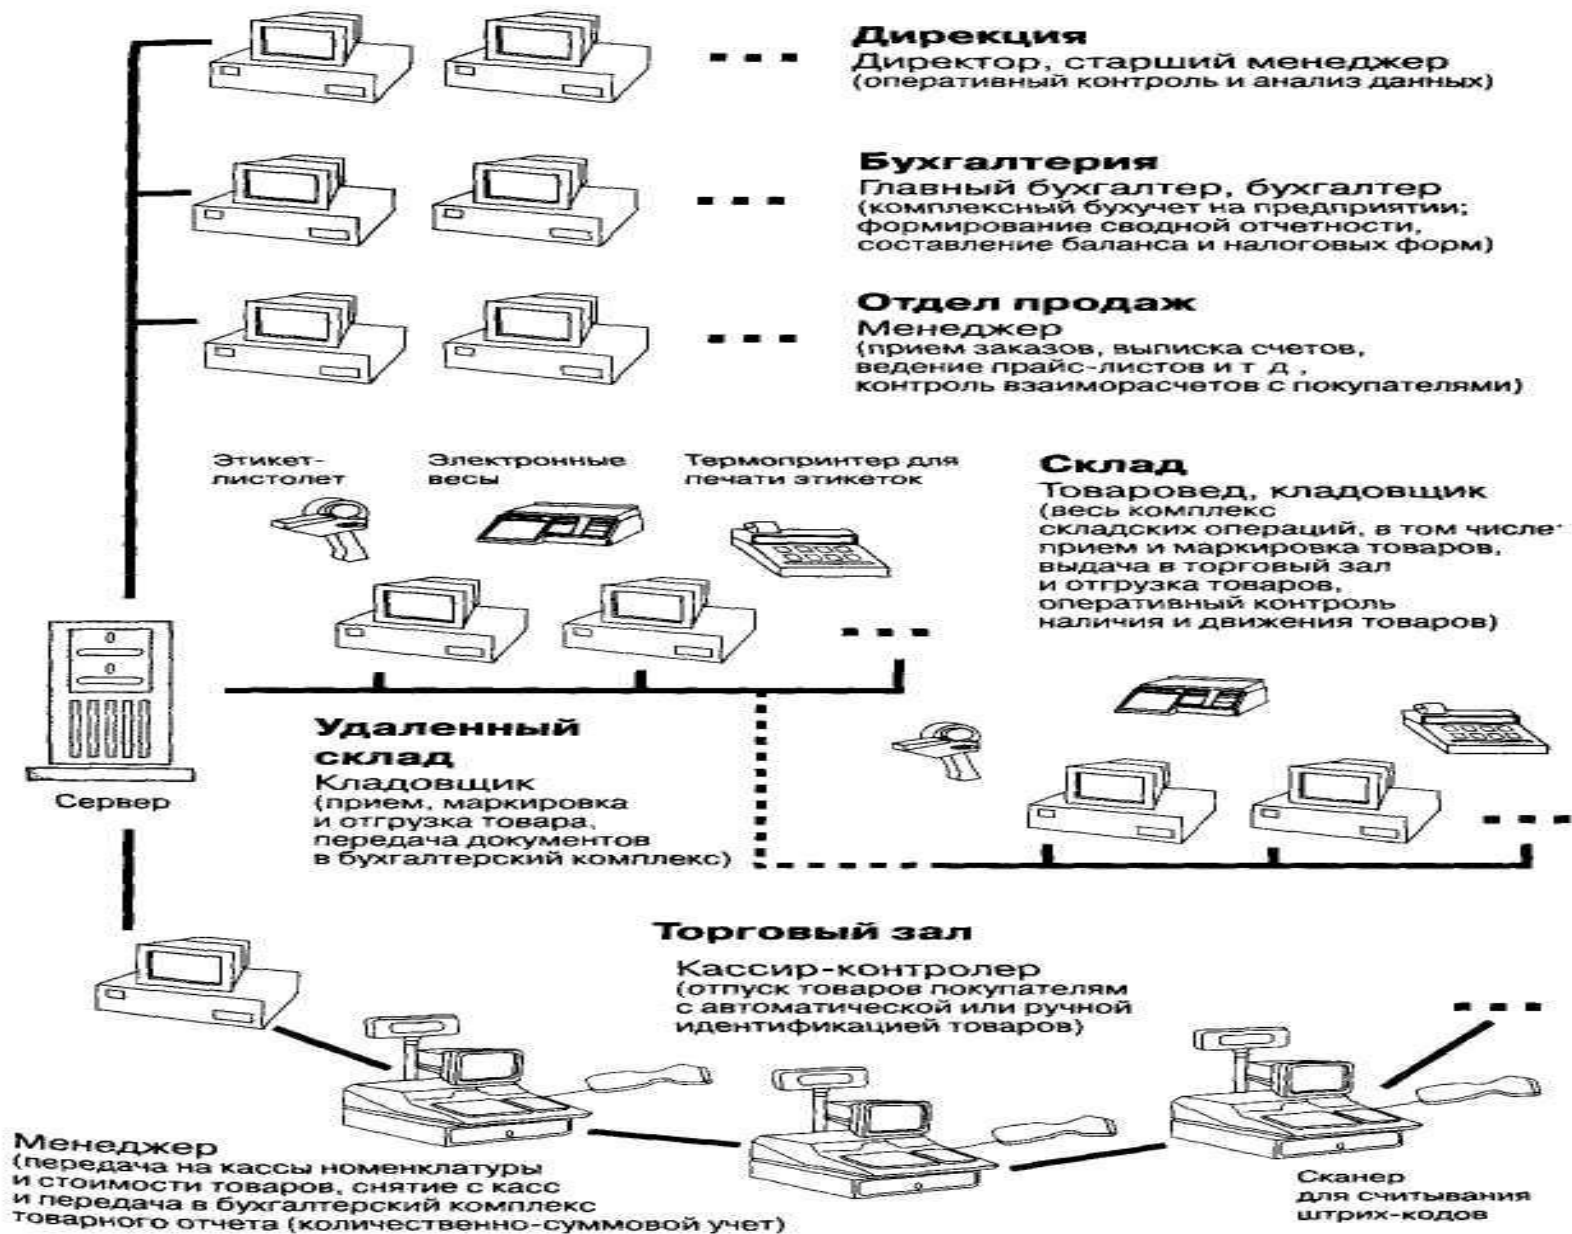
Дирекция
Директор, старший менеджер
(оперативный контроль и анализ данных)

Бухгалтерия
Главный бухгалтер, бухгалтер
(комплексный бухучет на предприятии; формирование сводной отчетности, составление баланса и налоговых форм)

Отдел продаж
Менеджер
(прием заказов, выписка счетов, ведение прайс-листов и т д , контроль взаиморасчетов с покупателями)

Этикет-листолет

Электронные весы

Термопринтер для печати этикеток

Склад
Товаровед, кладовщик
(весь комплекс складских операций, в том числе прием и маркировка товаров, выдача в торговый зал и отгрузка товаров, оперативный контроль наличия и движения товаров)

Удаленный склад
Кладовщик
(прием, маркировка и отгрузка товара, передача документов в бухгалтерский комплекс)

Сервер

Торговый зал
Кассир-контролер
(отпуск товаров покупателям с автоматической или ручной идентификацией товаров)

Менеджер
(передача на кассы номенклатуры и стоимости товаров, снятие с касс и передача в бухгалтерский комплекс товарного отчета (количественно-суммовой учет)

Сканер для считывания штрих-кодов